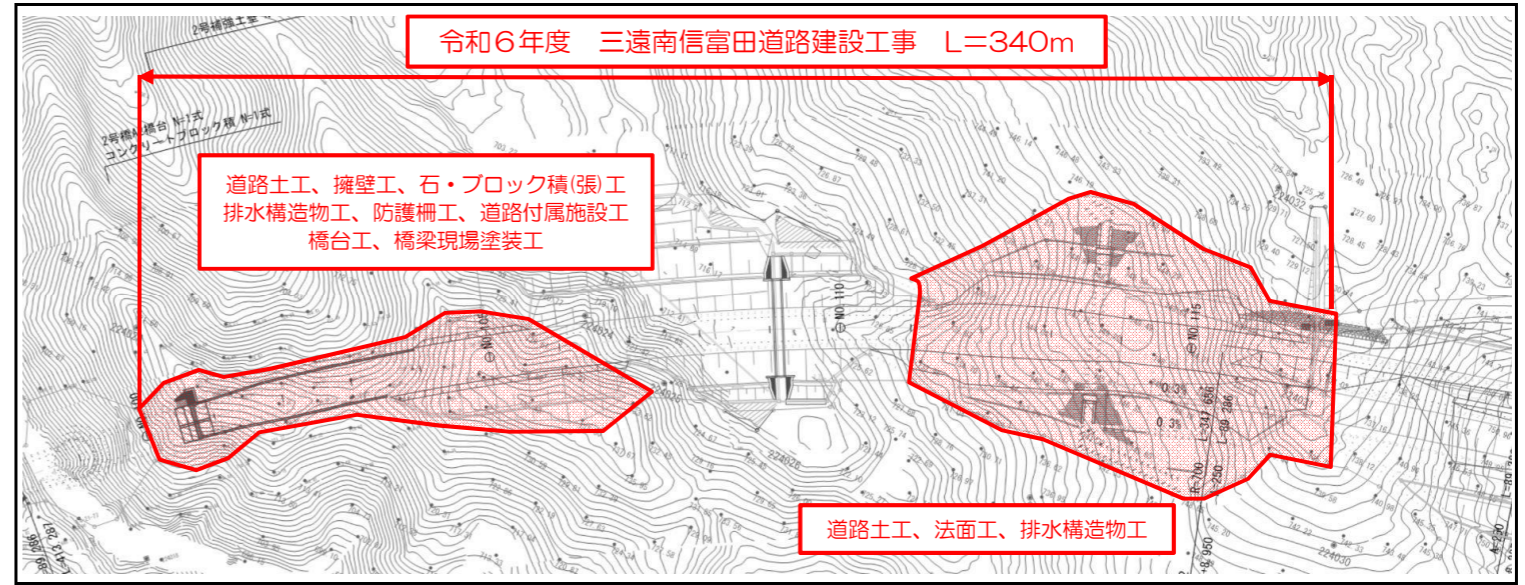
令和６年度　三遠南信富田道路建設工事　L＝340m

2号橋A1橋台 N-1式
コンクリートブロック積 N-1式

道路土工、擁壁工、石・ブロック積(張)工
排水構造物工、防護柵工、道路付属施設工
橋台工、橋梁現場塗装工

NO.110

NO.115

0.3%

0.3%

224026

224032

224030

道路土工、法面工、排水構造物工